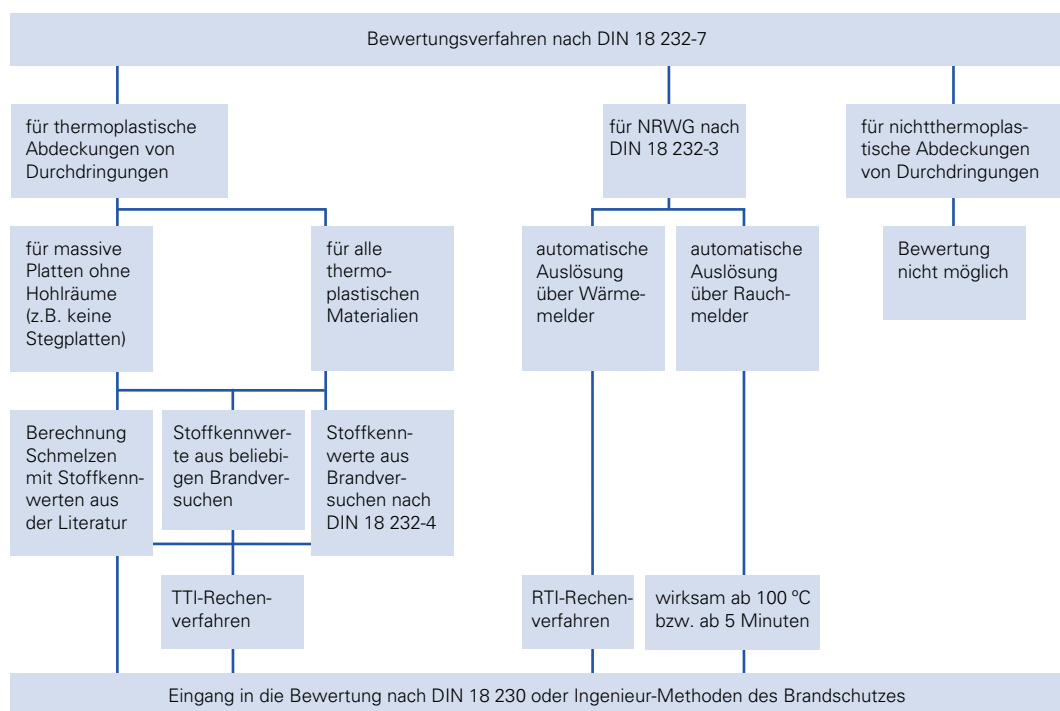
Bewertungsverfahren nach DIN 18 232-7

für thermoplastische Abdeckungen von Durchdringungen

für massive Platten ohne Hohlräume (z.B. keine Stegplatten)

für alle thermoplastischen Materialien

Berechnung Schmelzen mit Stoffkennwerten aus der Literatur

Stoffkennwerte aus beliebigen Brandversuchen

Stoffkennwerte aus Brandversuchen nach DIN 18 232-4

TTI-Rechenverfahren

für NRWG nach DIN 18 232-3

automatische Auslösung über Wärmemelder

automatische Auslösung über Rauchmelder

RTI-Rechenverfahren

wirksam ab 100 °C bzw. ab 5 Minuten

für nichtthermoplastische Abdeckungen von Durchdringungen

Bewertung nicht möglich

Eingang in die Bewertung nach DIN 18 230 oder Ingenieur-Methoden des Brandschutzes